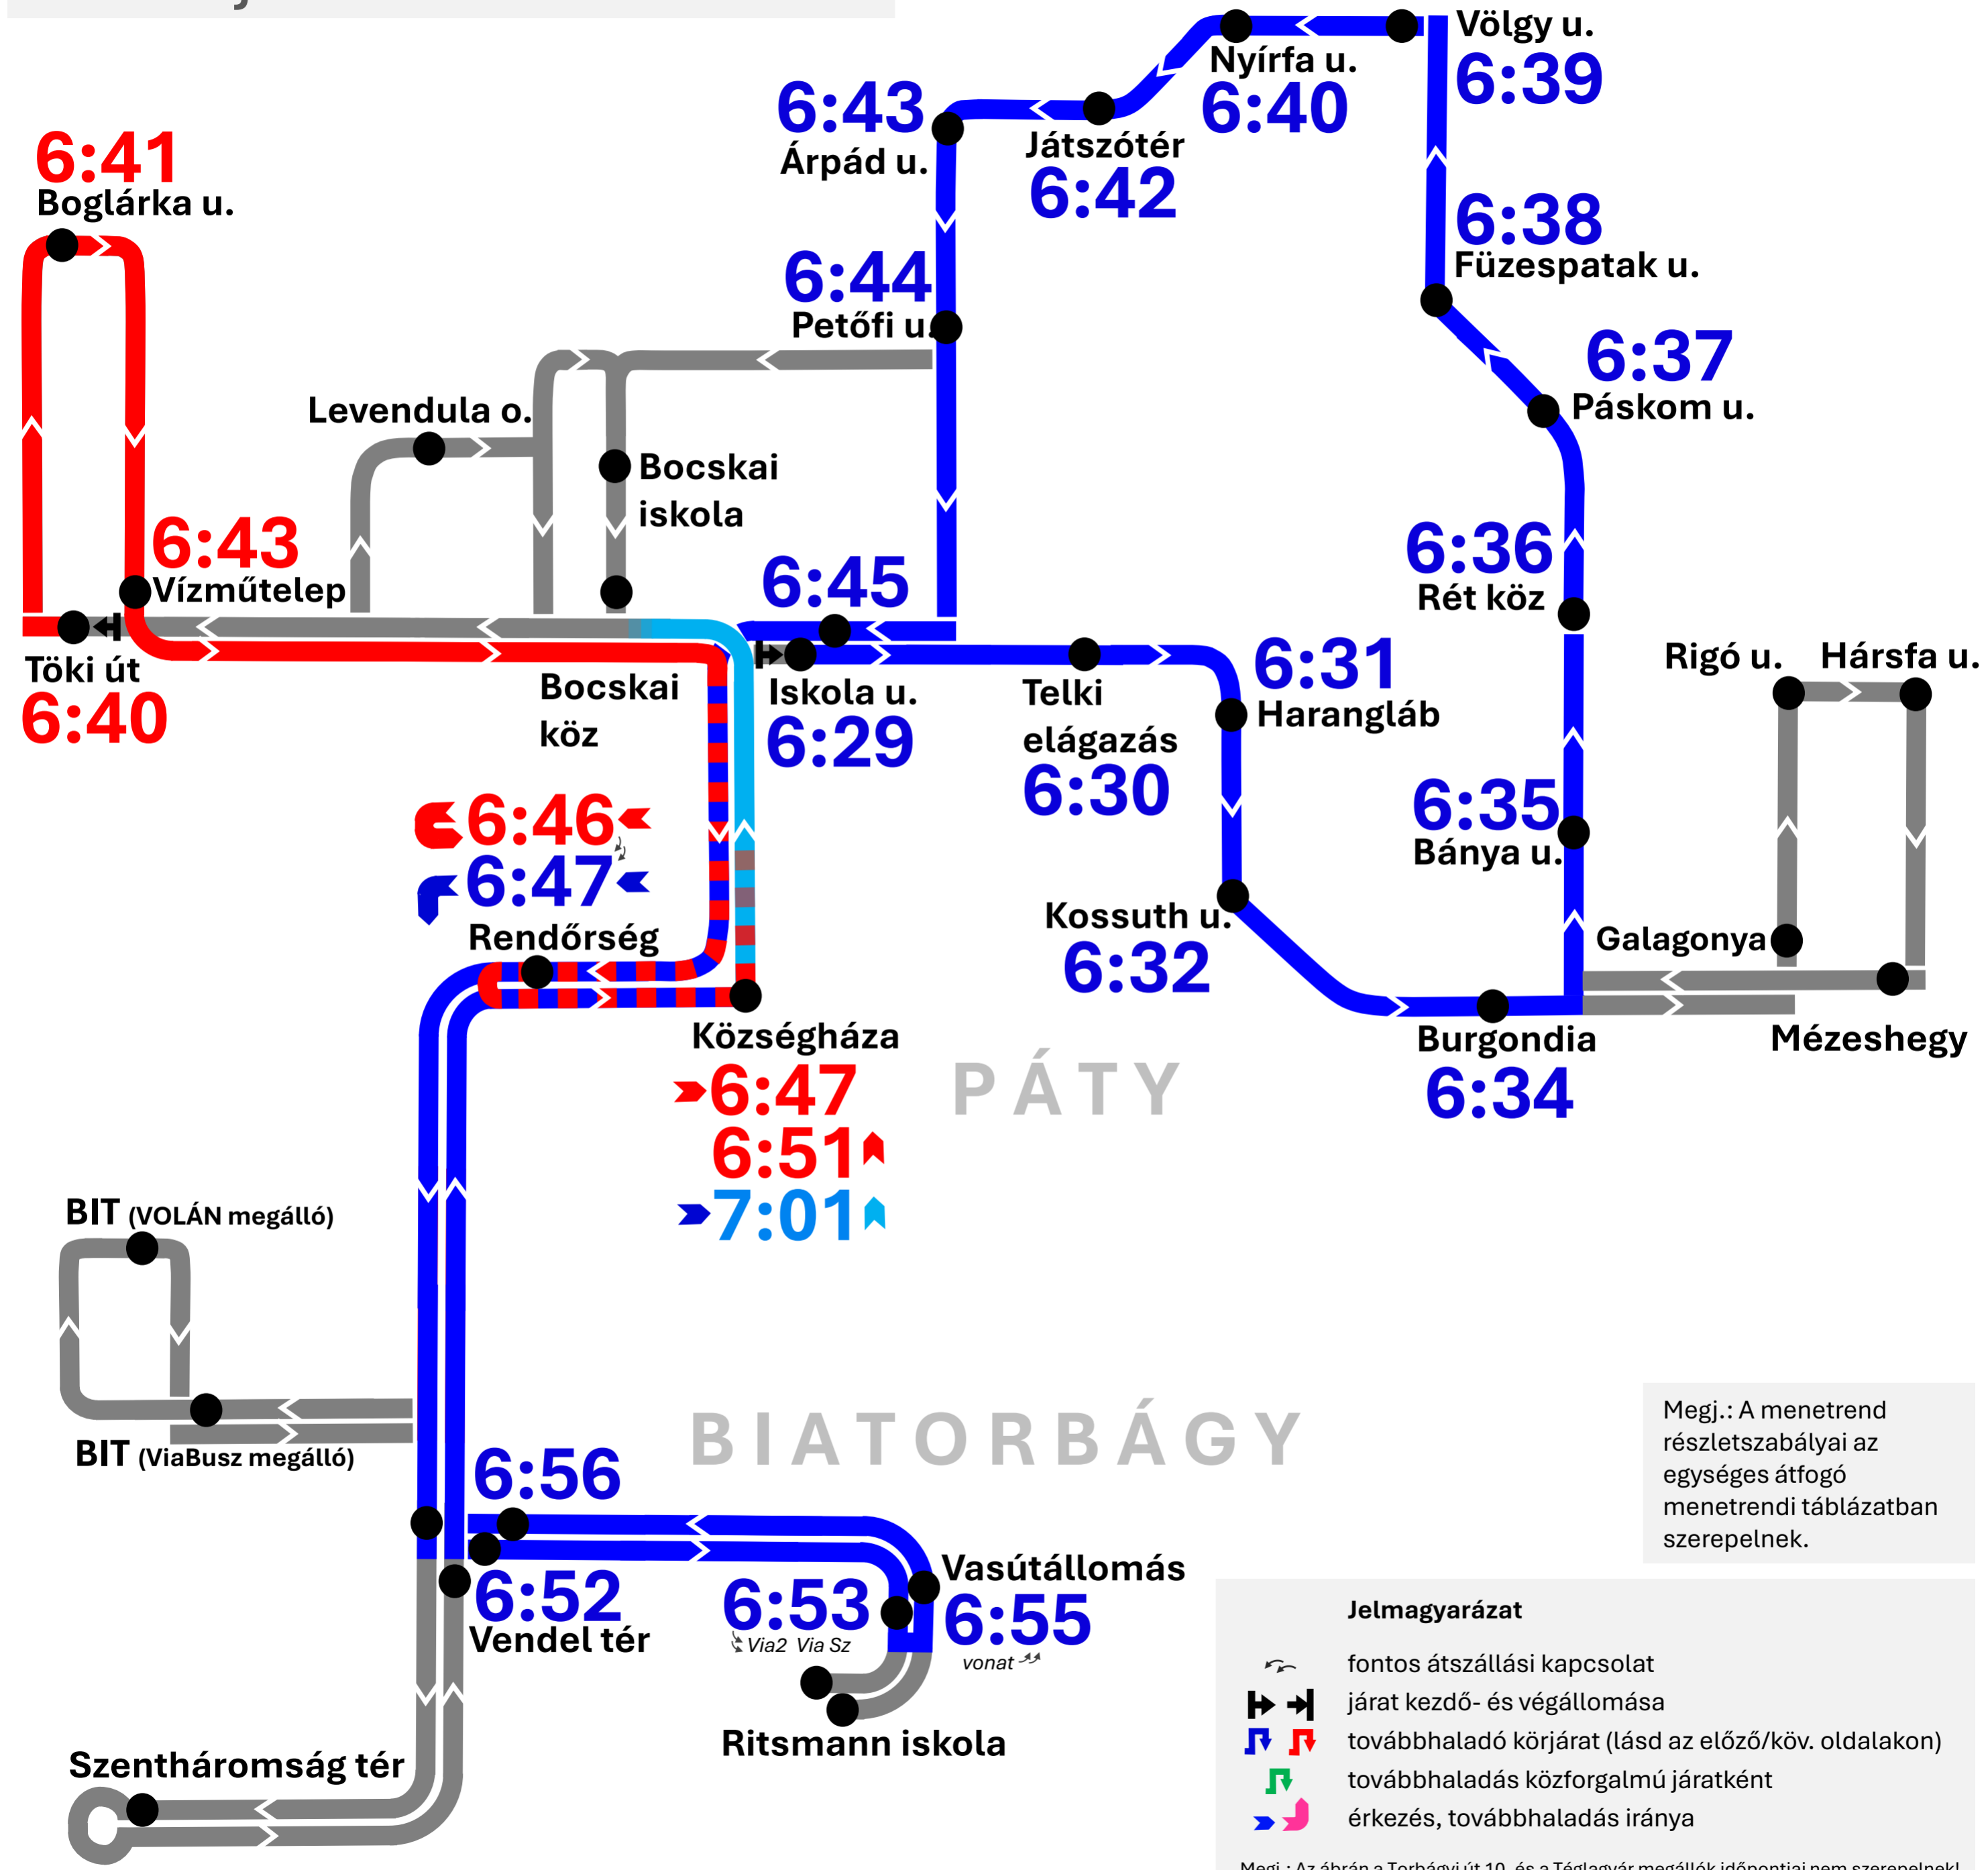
Völgy u.
6:39
Nyírfa u.
6:40
6:43
Árpád u.
Játszótér
6:42
6:38
Füzespatak u.
6:41
Boglárka u.
6:44
Petőfi u.
6:37
Páskom u.
Levendula o.
Bocskai iskola
6:36
Rét köz
6:43
Vízműtelep
6:45
Töki út
6:40
Bocskai köz
Iskola u.
6:29
Telki elágazás
6:30
6:31
Harangláb
Rigó u.
Hársfa u.
6:35
Bánya u.
6:46
6:47
Rendőrség
Kossuth u.
6:32
Galagonya
Községháza
6:47
6:51
7:01
PÁTY
Burgondia
6:34
Mézeshegy
BIT (VOLÁN megálló)
BIT (ViaBusz megálló)
BIATORBÁGY
Megj.: A menetrend részletszabályai az egységes átfogó menetrendi táblázatban szerepelnek.
6:56
Vasútállomás
6:55
vonat
6:52
Vendel tér
6:53
Via2 Via Sz
Ritsmann iskola
Szentháromság tér
Jelmagyarázat
fontos átszállási kapcsolat
járat kezdő- és végállomása
továbbhaladó körjárat (lásd az előző/köv. oldalakon)
továbbhaladás közforgalmú járatként
érkezés, továbbhaladás iránya
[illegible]